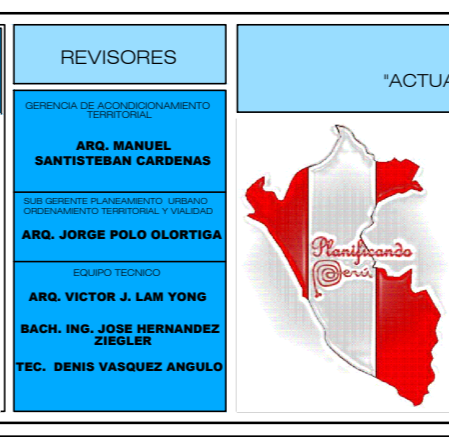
REVISORES

GERENCIA DE ACONDICIONAMIENTO TERRITORIAL

ARQ. MANUEL SANTISTEBAN CARDENAS

SUB GERENTE PLANEAMIENTO URBANO ORDENAMIENTO TERRITORIAL Y VIALIDAD

ARQ. JORGE POLO OLORTIGA

EQUIPO TECNICO

ARQ. VICTOR J. LAM YONG

BACH. ING. JOSE HERNANDEZ ZIEGLER

TEC. DENIS VASQUEZ ANGULO

"ACTUA

Planificando Perú